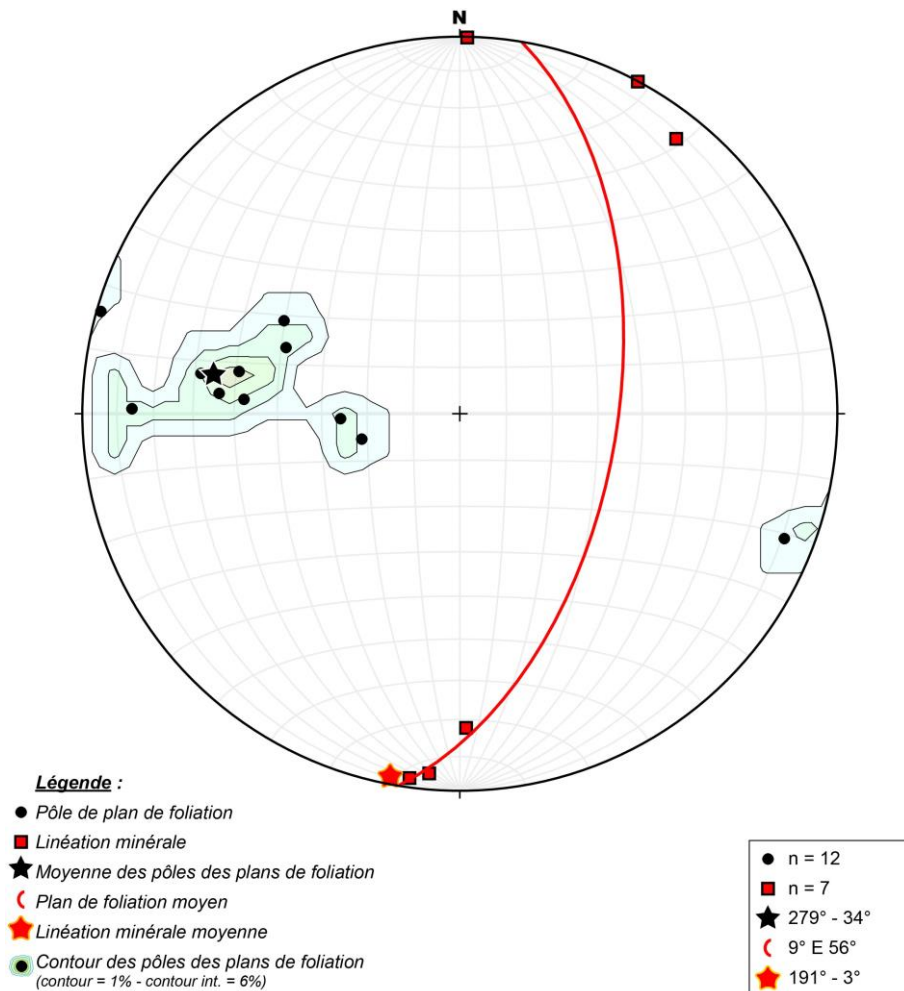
N

Légende :
Pôle de plan de foliation
Linéation minérale
Moyenne des pôles des plans de foliation
Plan de foliation moyen
Linéation minérale moyenne
Contour des pôles des plans de foliation
(contour = 1% - contour int. = 6%)

n = 12
n = 7
279° - 34°
9° E 56°
191° - 3°